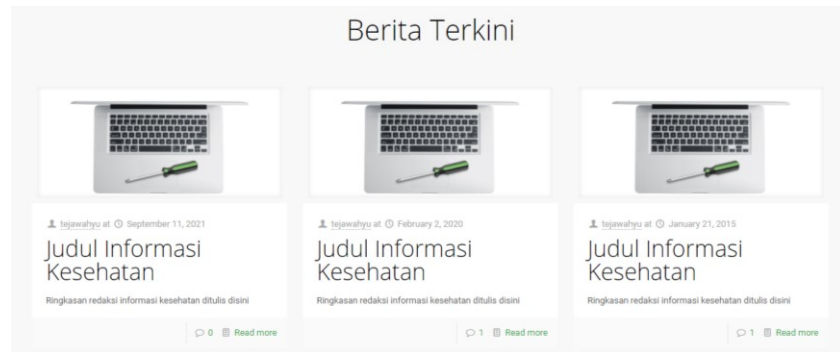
Berita Terkini

tejawahyu at September 11, 2021

Judul Informasi Kesehatan

Ringkasan redaksi informasi kesehatan ditulis disini

0 Read more

tejawahyu at February 2, 2020

Judul Informasi Kesehatan

Ringkasan redaksi informasi kesehatan ditulis disini

1 Read more

tejawahyu at January 21, 2015

Judul Informasi Kesehatan

Ringkasan redaksi informasi kesehatan ditulis disini

1 Read more